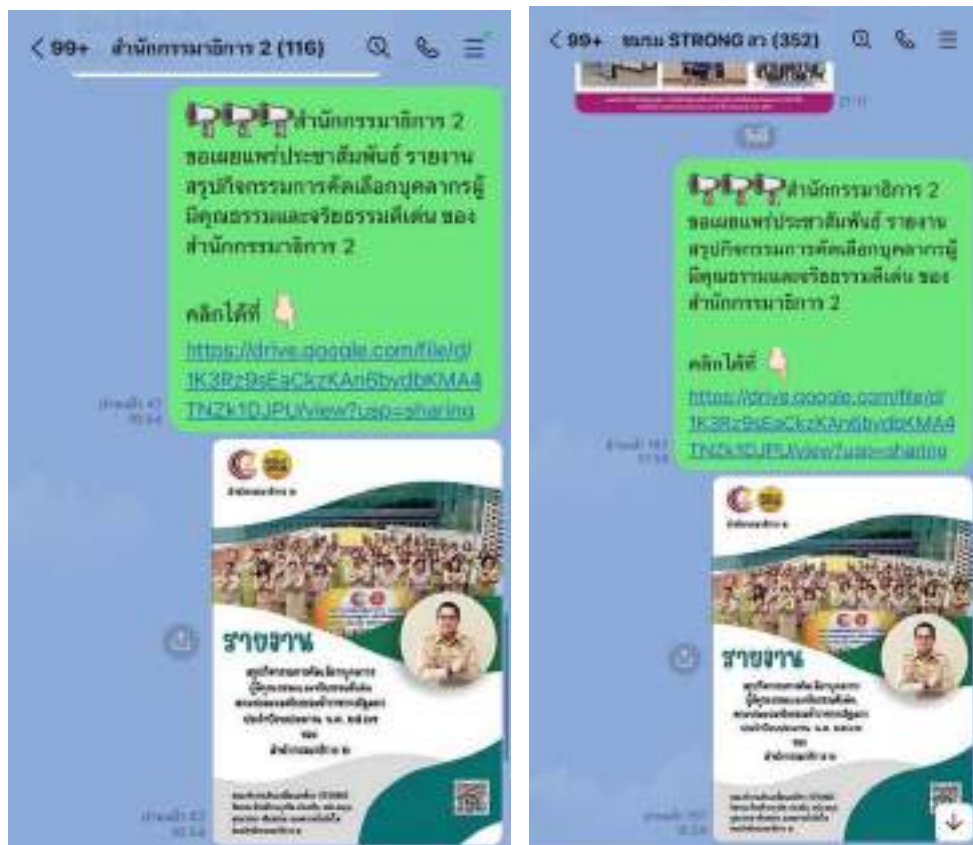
< 99+ สำนักกรรมาธิการ 2 (116)

สำนักกรรมาธิการ 2 ขอเผยแพร่ประชาสัมพันธ์ รายงานสรุปกิจกรรมการคัดเลือกบุคลากรผู้มีคุณธรรมและจริยธรรมดีเด่น ของ สำนักกรรมาธิการ 2

คลิกได้ที่

https://drive.google.com/file/d/1K3Rz9sEaCkzKAn6bvdbKMA4TNZk1DJPU/view?usp=sharing

อ่านแล้ว 47
10:54

รายงาน

อ่านแล้ว 82
10:54

< 99+ ชมรม STRONG สว (352)

21:11

สำนักกรรมาธิการ 2 ขอเผยแพร่ประชาสัมพันธ์ รายงานสรุปกิจกรรมการคัดเลือกบุคลากรผู้มีคุณธรรมและจริยธรรมดีเด่น ของ สำนักกรรมาธิการ 2

คลิกได้ที่

https://drive.google.com/file/d/1K3Rz9sEaCkzKAn6bvdbKMA4TNZk1DJPU/view?usp=sharing

อ่านแล้ว 197
10:54

รายงาน

อ่านแล้ว 197
10:54